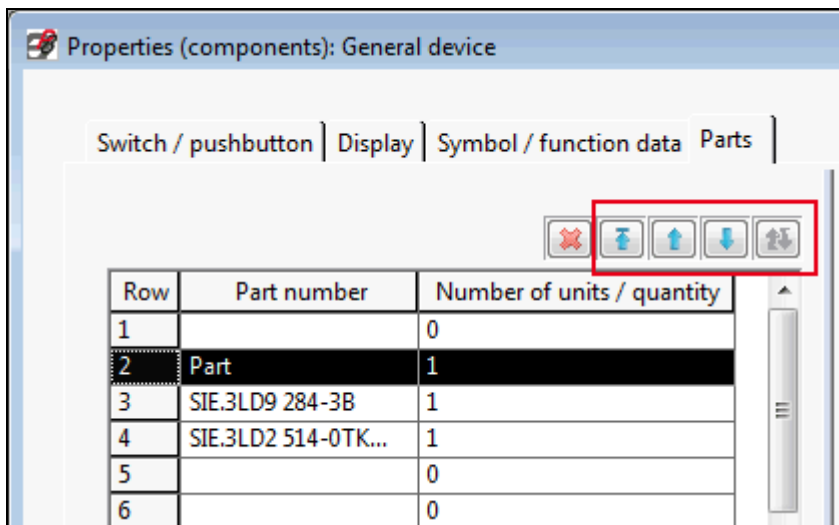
Properties (components): General device

Switch / pushbutton | Display | Symbol / function data | Parts

| Row | Part number | Number of units / quantity |
|---|---|---|
| 1 | | 0 |
| 2 | Part | 1 |
| 3 | SIE.3LD9 284-3B | 1 |
| 4 | SIE.3LD2 514-0TK... | 1 |
| 5 | | 0 |
| 6 | | 0 |